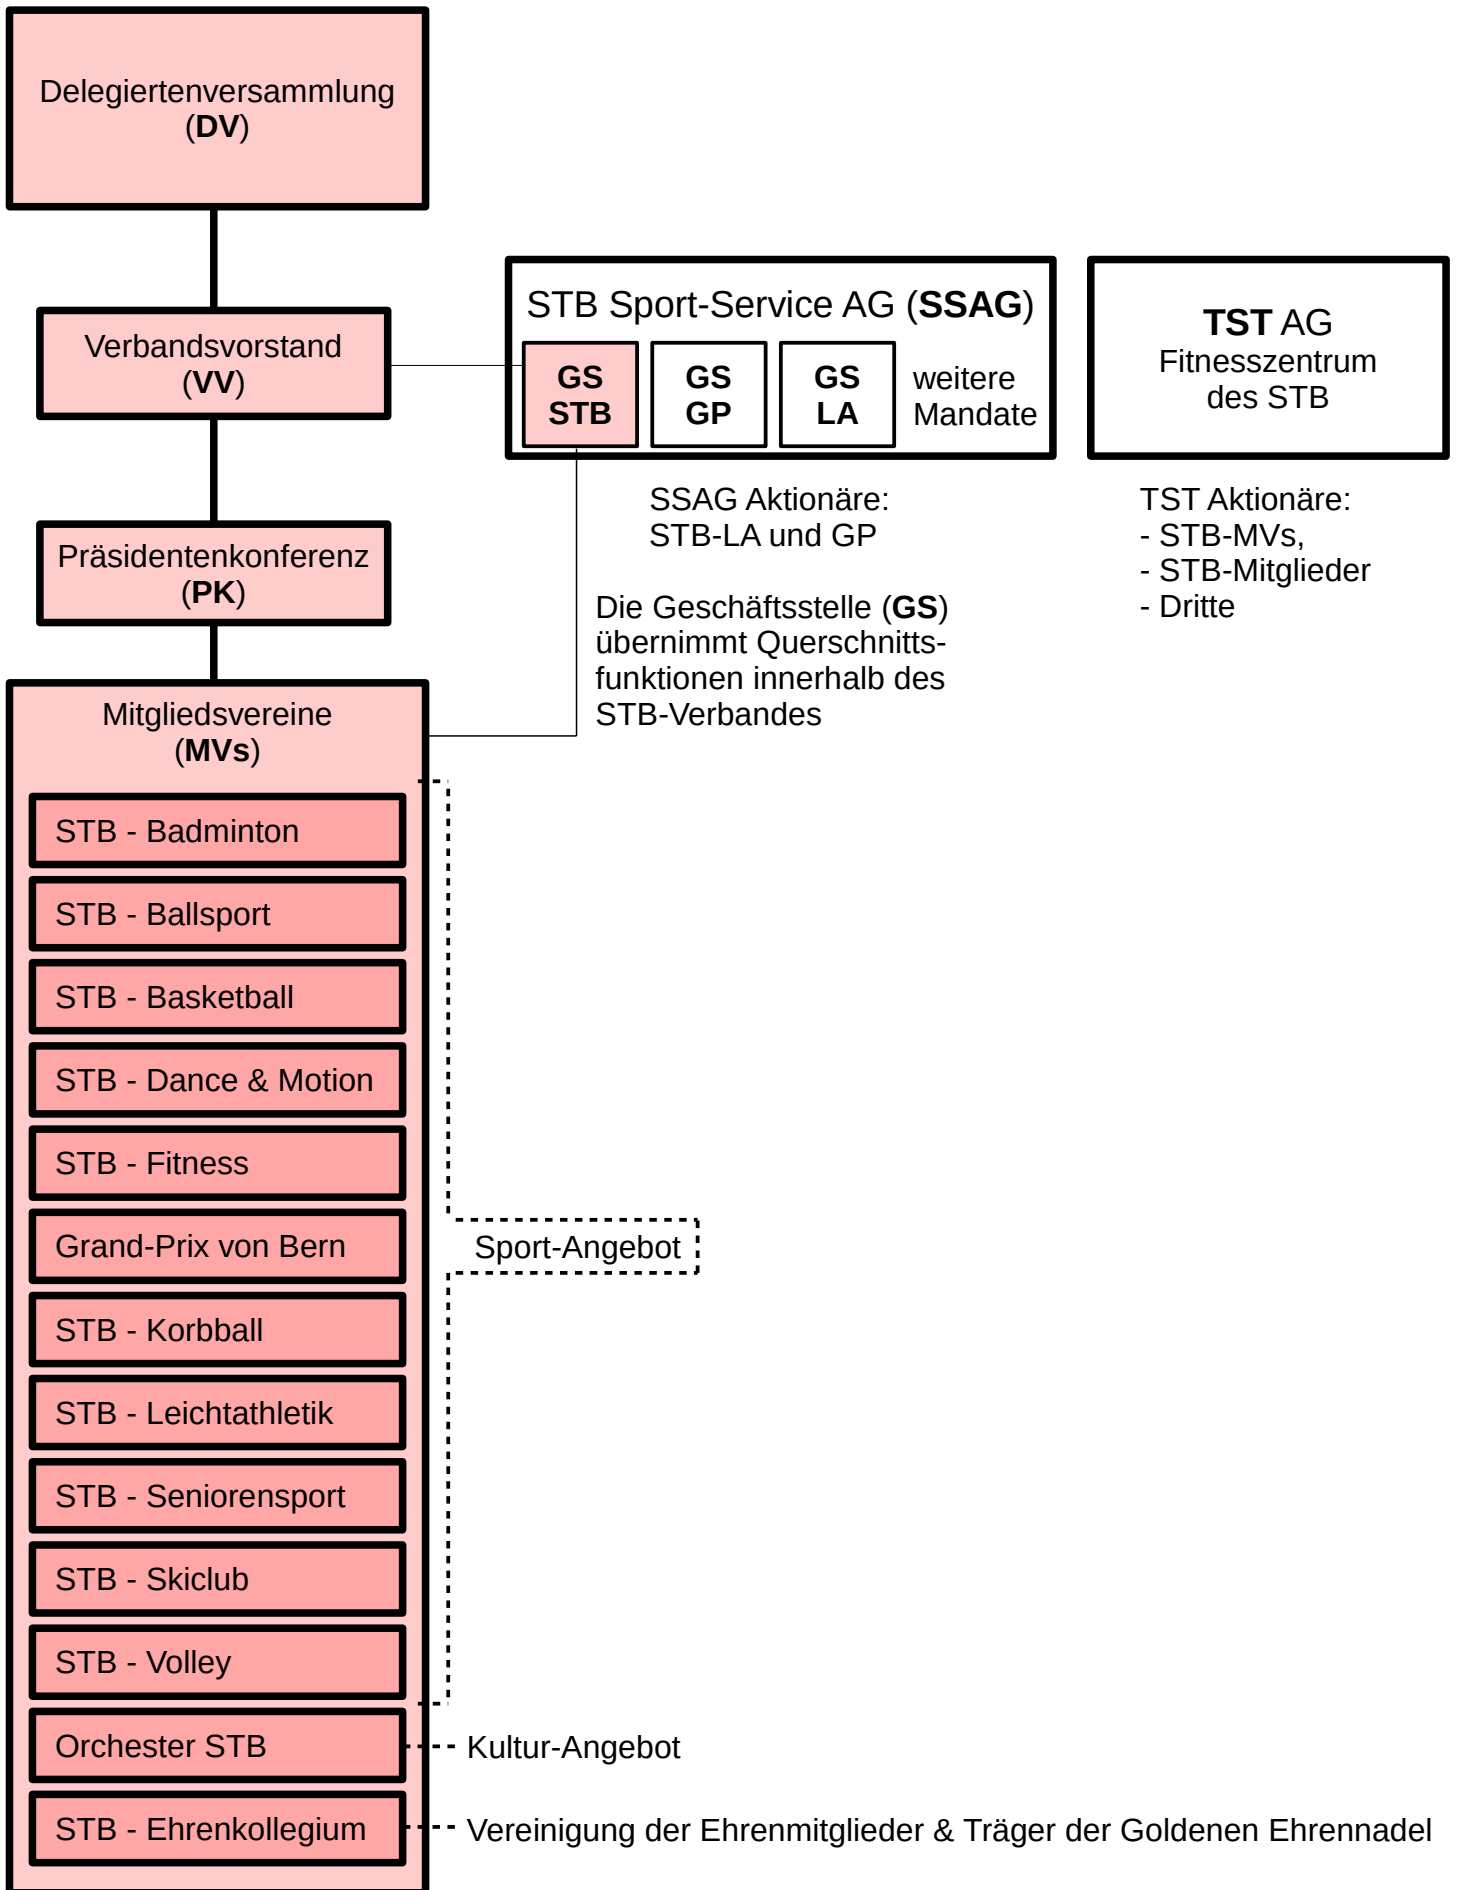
Delegiertenversammlung (DV)

Verbandsvorstand (VV)

Präsidentenkonferenz (PK)

Mitgliedsvereine (MVs)

STB - Badminton

STB - Ballsport

STB - Basketball

STB - Dance & Motion

STB - Fitness

Grand-Prix von Bern

STB - Korbball

STB - Leichtathletik

STB - Seniorensport

STB - Skiclub

STB - Volley

Orchester STB

STB - Ehrenkollegium

STB Sport-Service AG (SSAG)

GS STB

GS GP

GS LA

weitere Mandate

SSAG Aktionäre: STB-LA und GP

Die Geschäftsstelle (GS) übernimmt Querschnittsfunktionen innerhalb des STB-Verbandes

TST AG
Fitnesszentrum des STB

TST Aktionäre:
- STB-MVs,
- STB-Mitglieder
- Dritte

Sport-Angebot

Kultur-Angebot

Vereinigung der Ehrenmitglieder & Träger der Goldenen Ehrennadel